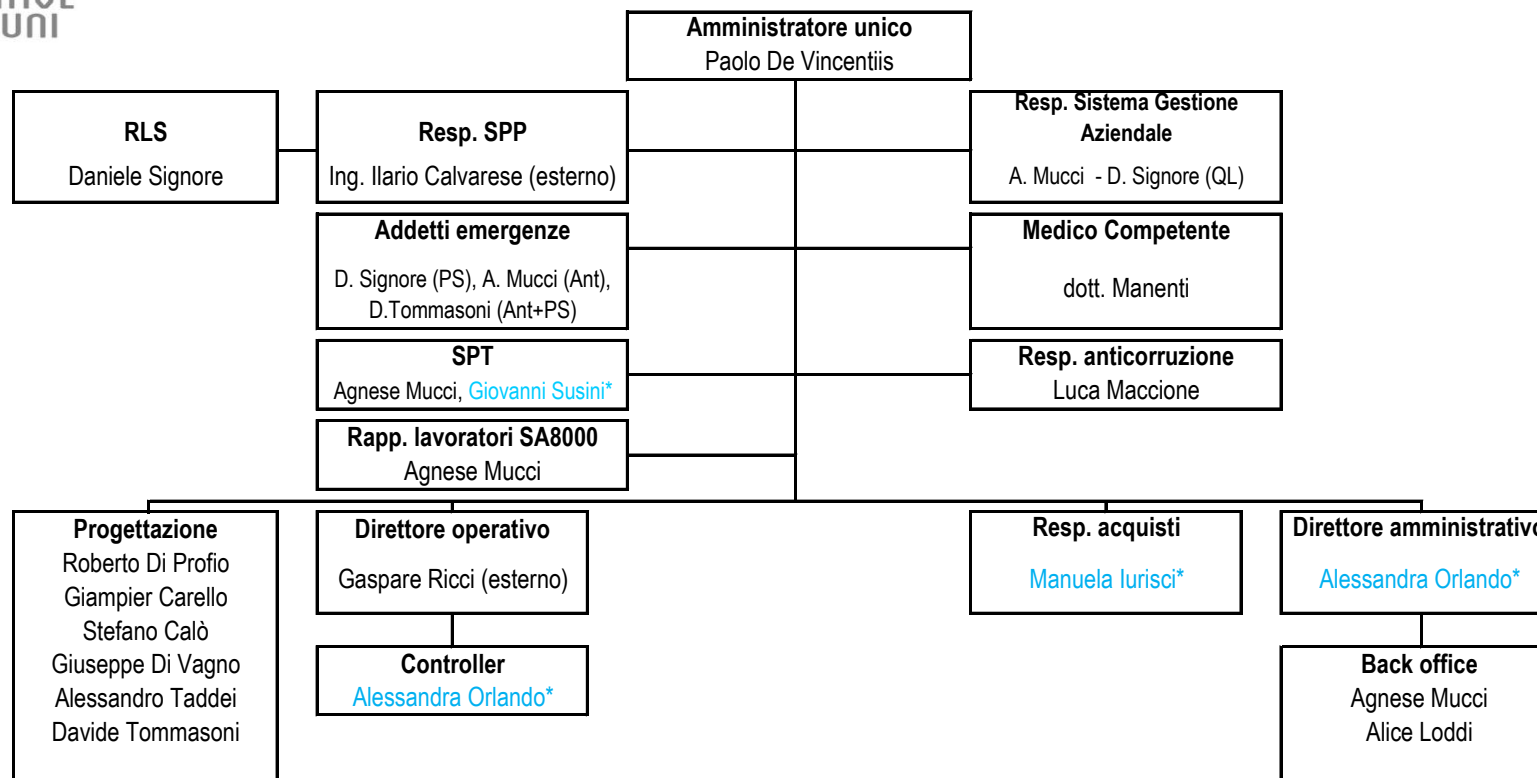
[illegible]
uni

**Amministratore unico**
Paolo De Vincentiis

**RLS**
Daniele Signore

**Resp. SPP**
Ing. Ilario Calvarese (esterno)

**Resp. Sistema Gestione Aziendale**
A. Mucci - D. Signore (QL)

**Addetti emergenze**
D. Signore (PS), A. Mucci (Ant), D.Tommasoni (Ant+PS)

**Medico Competente**
dott. Manenti

**SPT**
Agnese Mucci, Giovanni Susini*

**Resp. anticorruzione**
Luca Maccione

**Rapp. lavoratori SA8000**
Agnese Mucci

**Progettazione**
Roberto Di Profio
Giampier Carello
Stefano Calò
Giuseppe Di Vagno
Alessandro Taddei
Davide Tommasoni

**Direttore operativo**
Gaspare Ricci (esterno)

**Controller**
Alessandra Orlando*

**Resp. acquisti**
Manuela Iurisci*

**Direttore amministrativo**
Alessandra Orlando*

**Back office**
Agnese Mucci
Alice Loddi